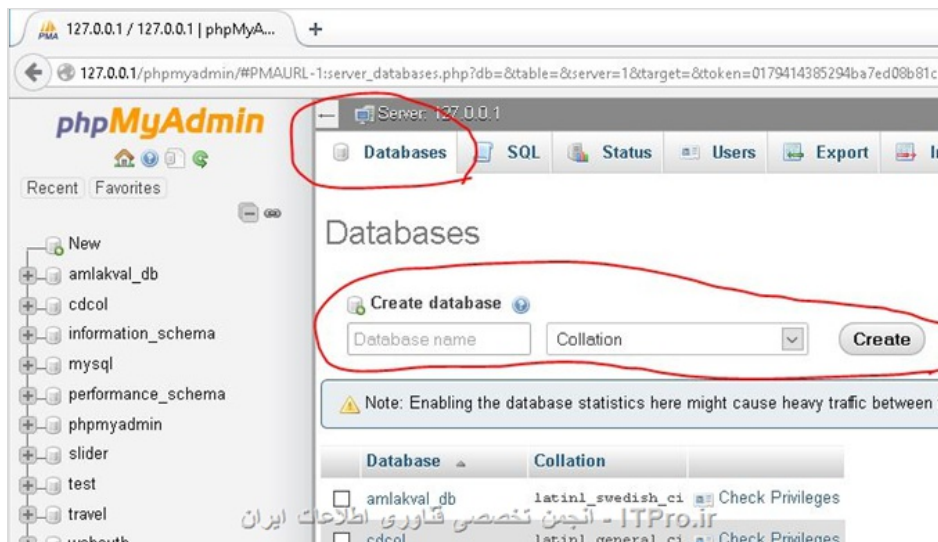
127.0.0.1 / 127.0.0.1 | phpMyA...
+
127.0.0.1/phpmyadmin/#PMAURL-1:server_databases.php?db=&table=&server=1&target=&token=0179414385294ba7ed08b81c

phpMyAdmin
Recent Favorites

New
amlakval_db
cdcol
information_schema
mysql
performance_schema
phpmyadmin
slider
test
travel
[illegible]

Server: 127.0.0.1
Databases SQL Status Users Export I

Databases

Create database
Database name
Collation
Create

Note: Enabling the database statistics here might cause heavy traffic between

| Database | Collation | |
|---|---|---|
| amlakval_db | latin1_swedish_ci | Check Privileges |
| cdcol | latin1_general_ci | Check Privileges |

ITPro.ir - انجمن تخصصی فناوری اطلاعات ایران